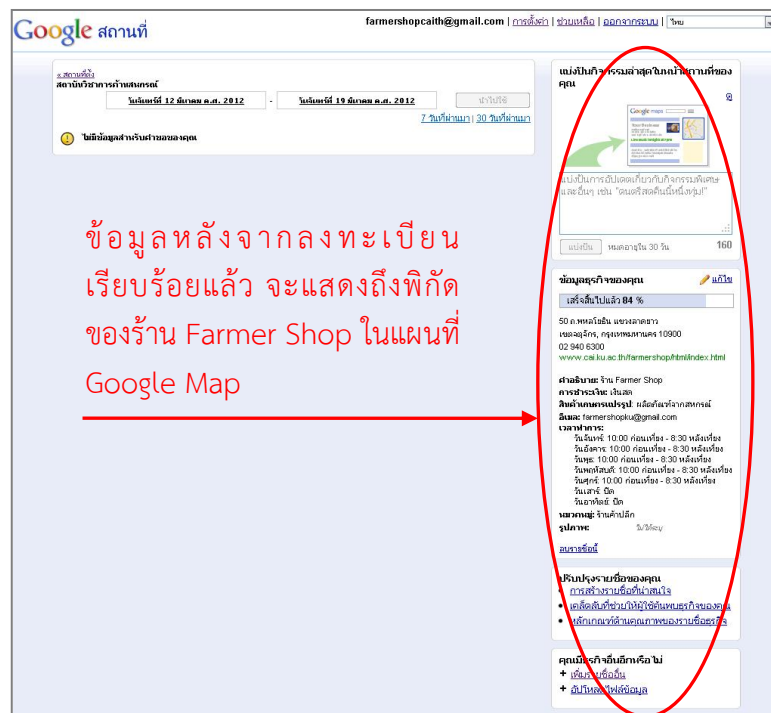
Google สถานที่

farmershopcaith@gmail.com | การตั้งค่า | ช่วยเหลือ | ออกจากระบบ | ไทย

« สถานที่ทั้ง
สถาบันวิชาการค้าสหกรณ์

วันจันทร์ที่ 12 มีนาคม ค.ศ. 2012 - วันจันทร์ที่ 19 มีนาคม ค.ศ. 2012 นำไปใช้

7 วันที่ผ่านมา | 30 วันที่ผ่านมา

ไม่มีข้อมูลสำหรับช่วงของคุณ

แบ่งปันกิจกรรมล่าสุดในหน้าสถานที่ของคุณ

แบ่งปันการอัปเดตเกี่ยวกับกิจกรรมพิเศษและอื่นๆ เช่น "ดนตรีสดคืนนี้หนึ่งทุ่ม!"

แบ่งปัน หมดอายุใน 30 วัน 160

ข้อมูลหลังจากลงทะเบียนเรียบร้อยแล้ว จะแสดงถึงพิกัดของร้าน Farmer Shop ในแผนที่ Google Map

ข้อมูลธุรกิจของคุณ แก้ไข

เสร็จสิ้นไปแล้ว 84 %

50 ถ.พหลโยธิน แขวงลาดยาว
เขตจตุจักร, กรุงเทพมหานคร 10900
02 940 6300
www.cai.ku.ac.th/farmershop/html/index.html

คำอธิบาย: ร้าน Farmer Shop
การชำระเงิน: เงินสด
สินค้าเกษตรแปรรูป: ผลิตภัณฑ์จากสหกรณ์
อีเมล: farmershopku@gmail.com
เวลาทำการ:
วันจันทร์: 10:00 ก่อนเที่ยง - 8:30 หลังเที่ยง
วันอังคาร: 10:00 ก่อนเที่ยง - 8:30 หลังเที่ยง
วันพุธ: 10:00 ก่อนเที่ยง - 8:30 หลังเที่ยง
วันพฤหัสบดี: 10:00 ก่อนเที่ยง - 8:30 หลังเที่ยง
วันศุกร์: 10:00 ก่อนเที่ยง - 8:30 หลังเที่ยง
วันเสาร์: ปิด
วันอาทิตย์: ปิด
หมวดหมู่: ร้านค้าปลีก
รูปภาพ: รูป/วิดีโอ

ลบรายชื่อนี้

ปรับปรุงรายชื่อของคุณ
• การสร้างรายชื่อที่น่าสนใจ
• เคล็ดลับที่ช่วยให้ผู้ใช้ค้นพบธุรกิจของคุณ
• หลักเกณฑ์ด้านคุณภาพของรายชื่อธุรกิจ

คุณมีธุรกิจอื่นอีกหรือไม่
+ เพิ่มรายชื่ออื่น
+ อัปโหลดไฟล์ข้อมูล